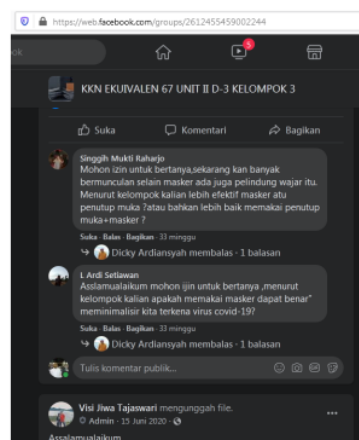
https://web.facebook.com/groups/2612455459002244

ok

5

KKN EKUIVALEN 67 UNIT II D-3 KELOMPOK 3

Suka Komentari Bagikan

Singgih Mukti Raharjo
Mohon izin untuk bertanya,sekarang kan banyak bermunculan selain masker ada juga pelindung wajar itu. Menurut kelompok kalian lebih efektif masker atu penutup muka ?atau bahkan lebih baik memakai penutup muka+masker ?

Suka · Balas · Bagikan · 33 minggu

Dicky Ardiansyah membalas · 1 balasan

I Ardi Setiawan
Asslamualaikum mohon ijin untuk bertanya ,menurut kelompok kalian apakah memakai masker dapat benar" meminimalisir kita terkena virus covid-19?

Suka · Balas · Bagikan · 33 minggu

Dicky Ardiansyah membalas · 1 balasan

Tulis komentar publik...

Visi Jiwa Tajaswari mengunggah file.
Admin · 15 Juni 2020 ·

Assalamualaikum